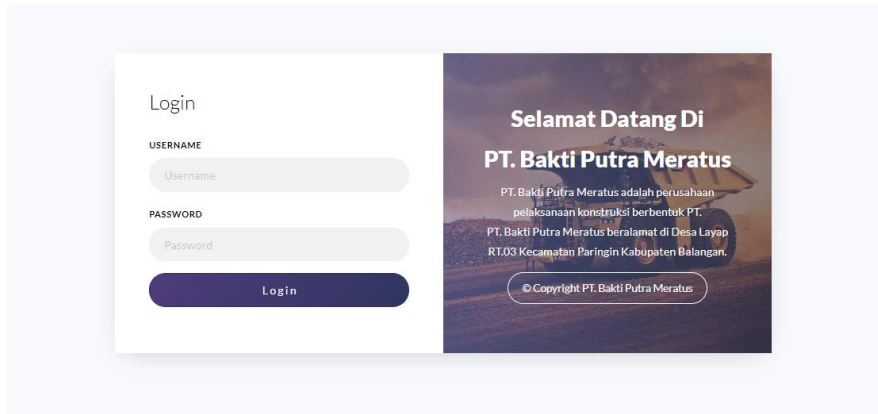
Login

USERNAME

Username

PASSWORD

Password

Login

Selamat Datang Di

PT. Bakti Putra Meratus

PT. Bakti Putra Meratus adalah perusahaan pelaksanaan konstruksi berbentuk PT. PT. Bakti Putra Meratus beralamat di Desa Layap RT.03 Kecamatan Paringin Kabupaten Balangan.

© Copyright PT. Bakti Putra Meratus